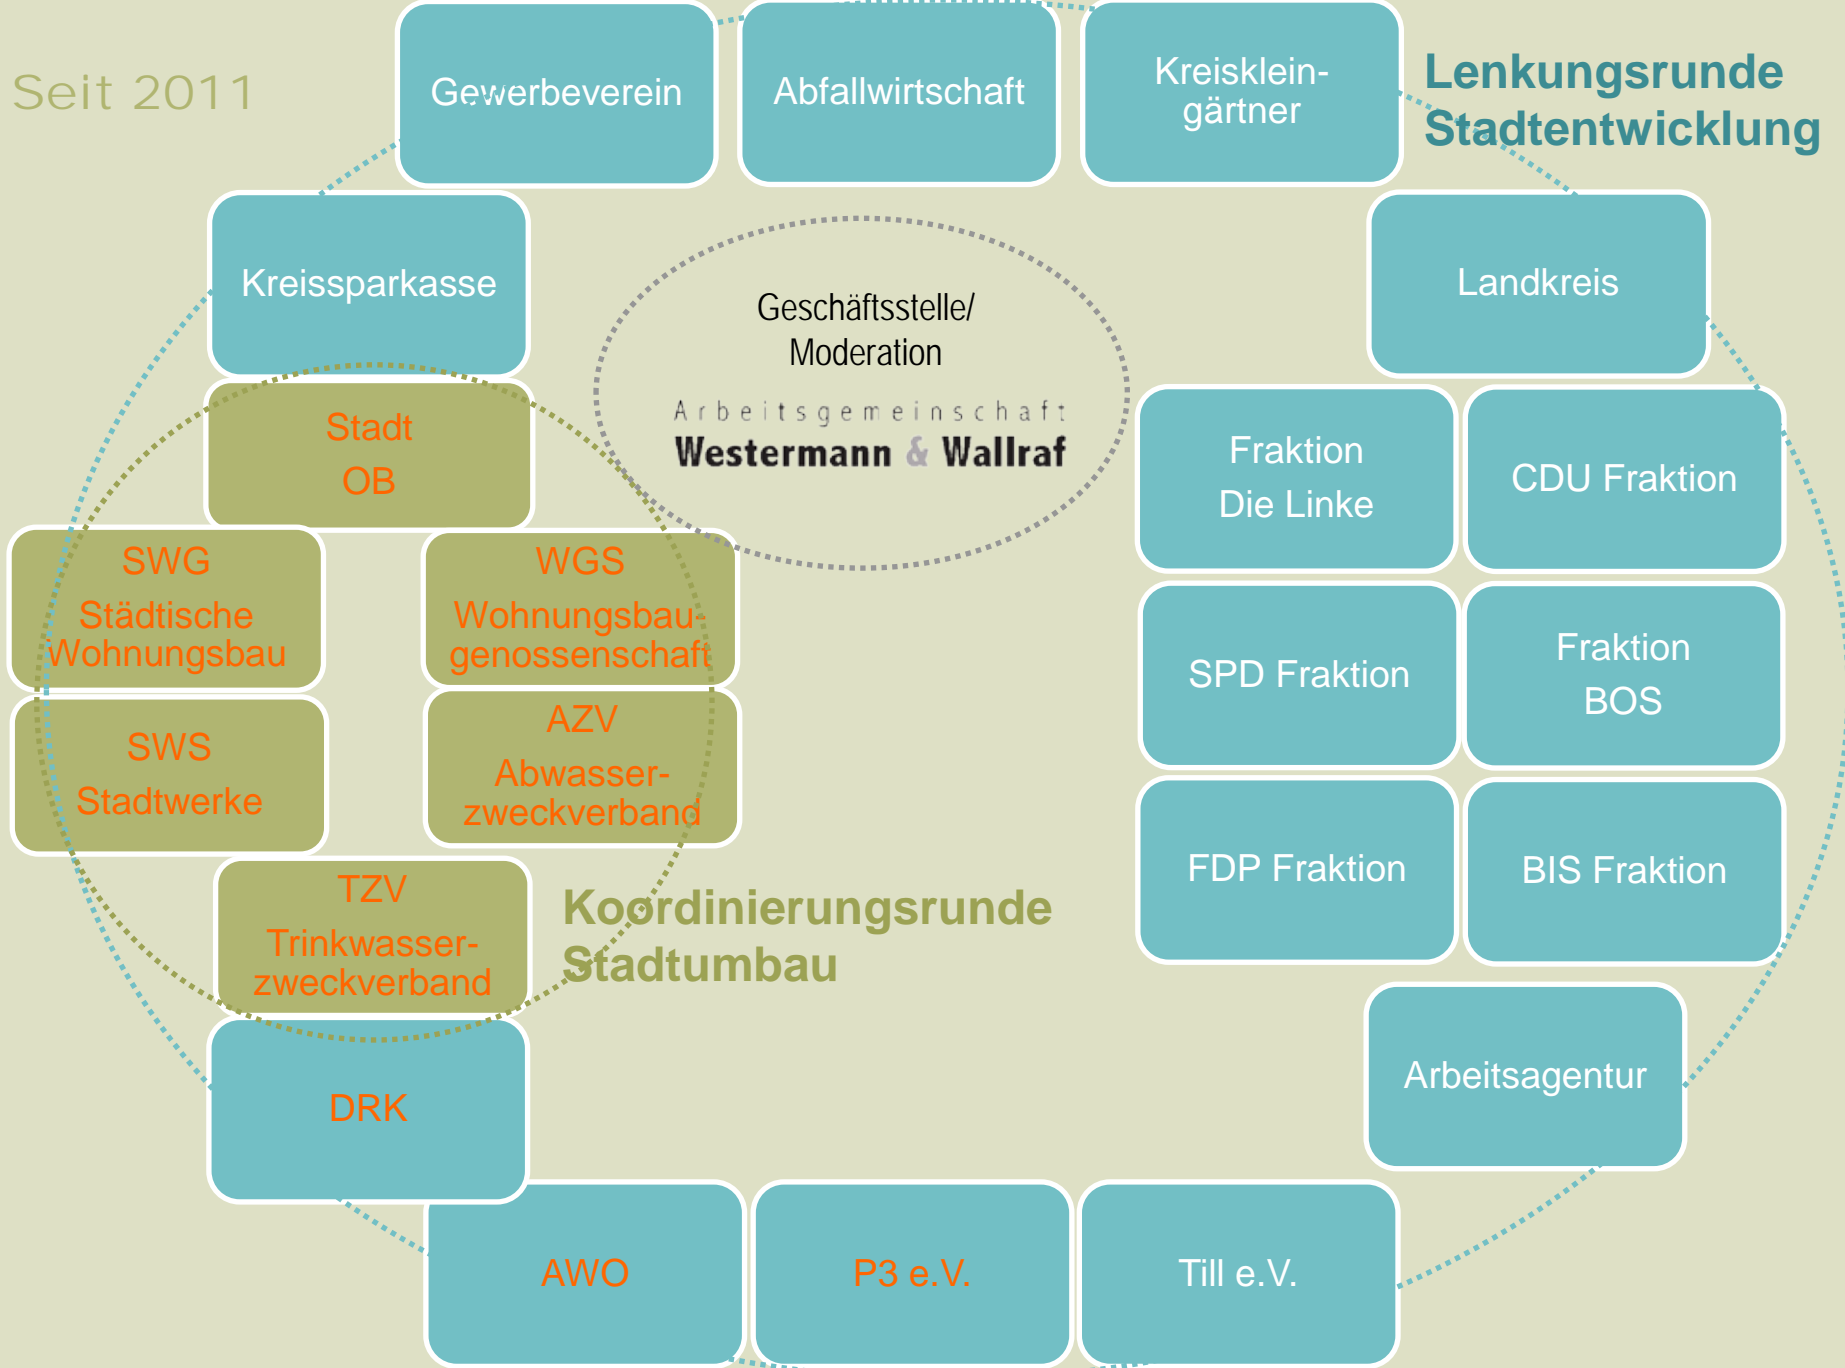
Seit 2011

Gewerbeverein

Abfallwirtschaft

Kreiskleingärtner

Lenkungsrunde Stadtentwicklung

Kreissparkasse

Geschäftsstelle/ Moderation

Arbeitsgemeinschaft Westermann & Wallraf

Landkreis

Stadt OB

Fraktion Die Linke

CDU Fraktion

SWG Städtische Wohnungsbau

WGS Wohnungsbaugenossenschaft

SPD Fraktion

Fraktion BOS

SWS Stadtwerke

AZV Abwasserzweckverband

FDP Fraktion

BIS Fraktion

TZV Trinkwasserzweckverband

Koordinierungsrunde Stadtumbau

Arbeitsagentur

DRK

AWO

P3 e.V.

Till e.V.